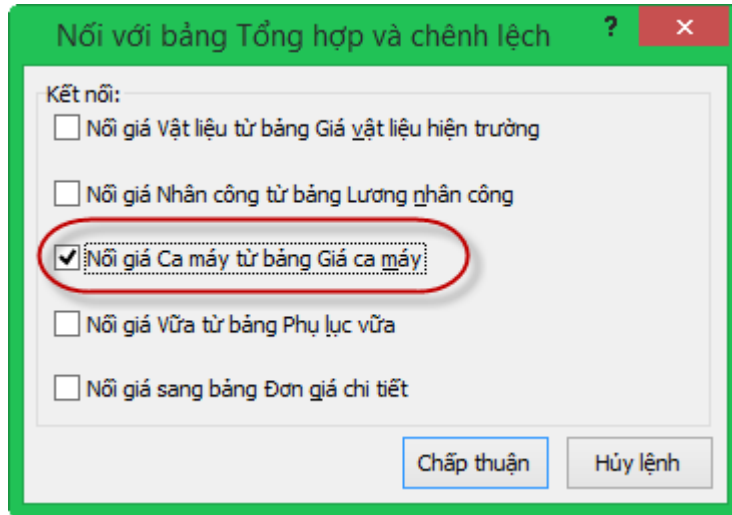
Nối với bảng Tổng hợp và chênh lệch

?

✕

Kết nối:

Nối giá Vật liệu từ bảng Giá vật liệu hiện trường

Nối giá Nhân công từ bảng Lương nhân công

Nối giá Ca máy từ bảng Giá ca máy

Nối giá Vữa từ bảng Phụ lục vữa

Nối giá sang bảng Đơn giá chi tiết

Chấp thuận

Hủy lệnh